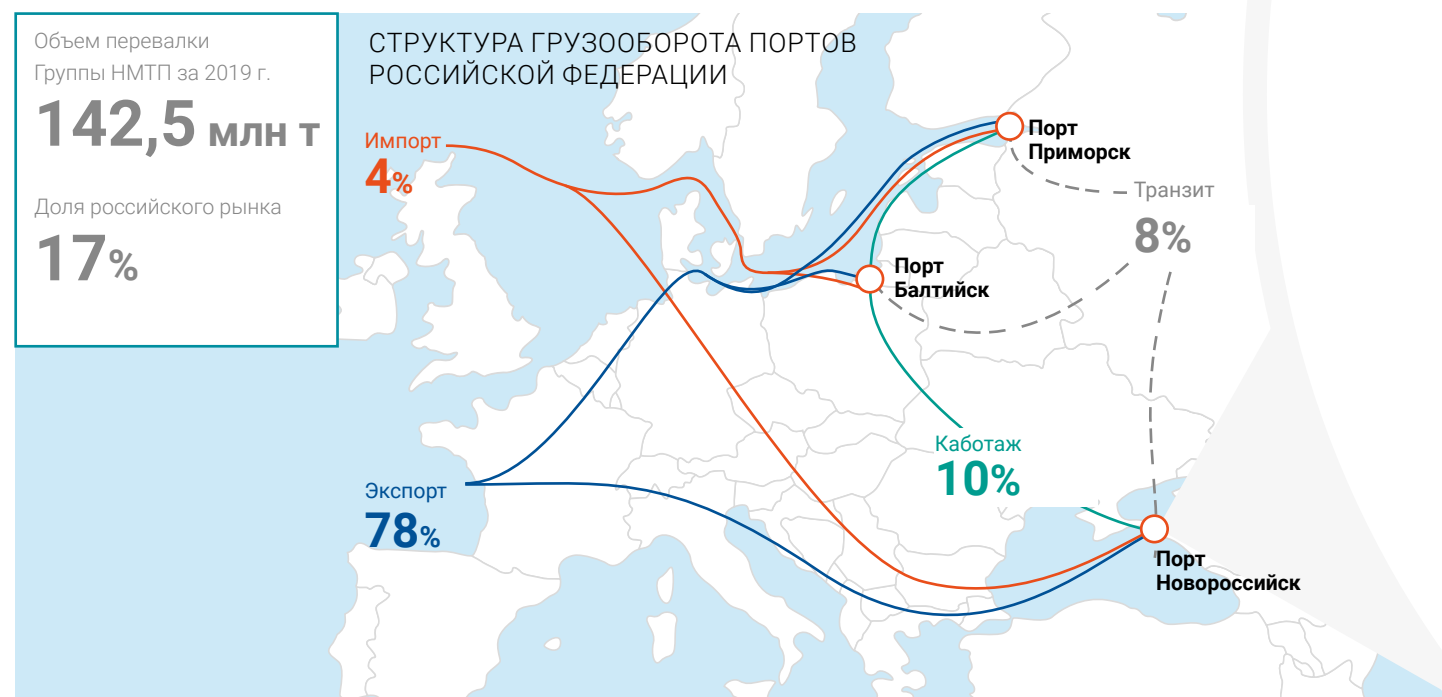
Объем перевалки Группы НМТП за 2019 г.

142,5 млн т

Доля российского рынка

17%

СТРУКТУРА ГРУЗООБОРОТА ПОРТОВ РОССИЙСКОЙ ФЕДЕРАЦИИ

Импорт

4%

Порт Приморск

Транзит

8%

Порт Балтийск

Каботаж

10%

Экспорт

78%

Порт Новороссийск